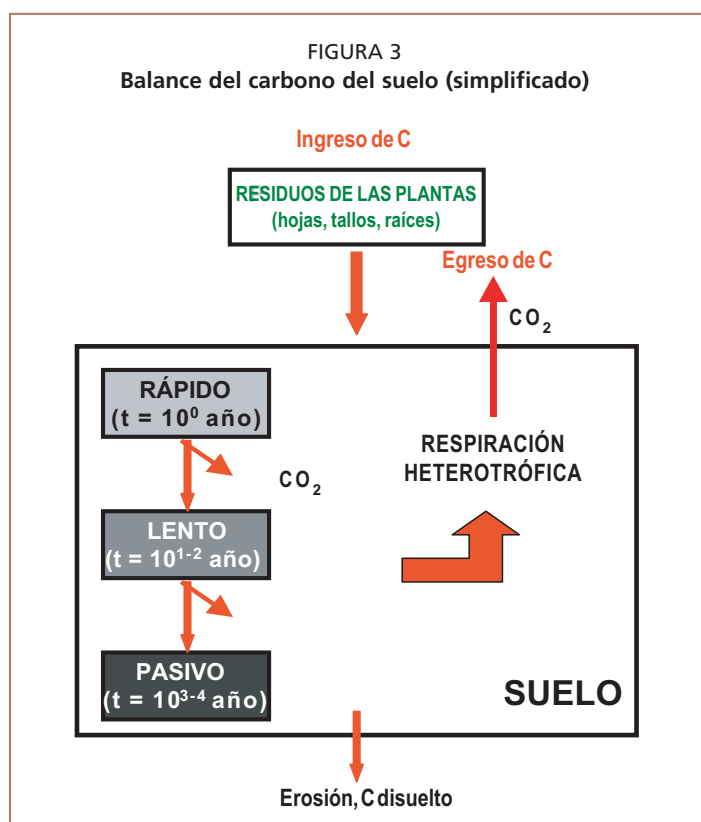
FIGURA 3
**Balance del carbono del suelo (simplificado)**

Ingreso de C

RESIDUOS DE LAS PLANTAS
(hojas, tallos, raíces)

Egreso de C

$CO_2$

RÁPIDO
($t = 10^0$ año)

$CO_2$

RESPIRACIÓN
HETEROTRÓFICA

LENTO
($t = 10^{1-2}$ año)

PASIVO
($t = 10^{3-4}$ año)

SUELO

Erosión, C disuelto